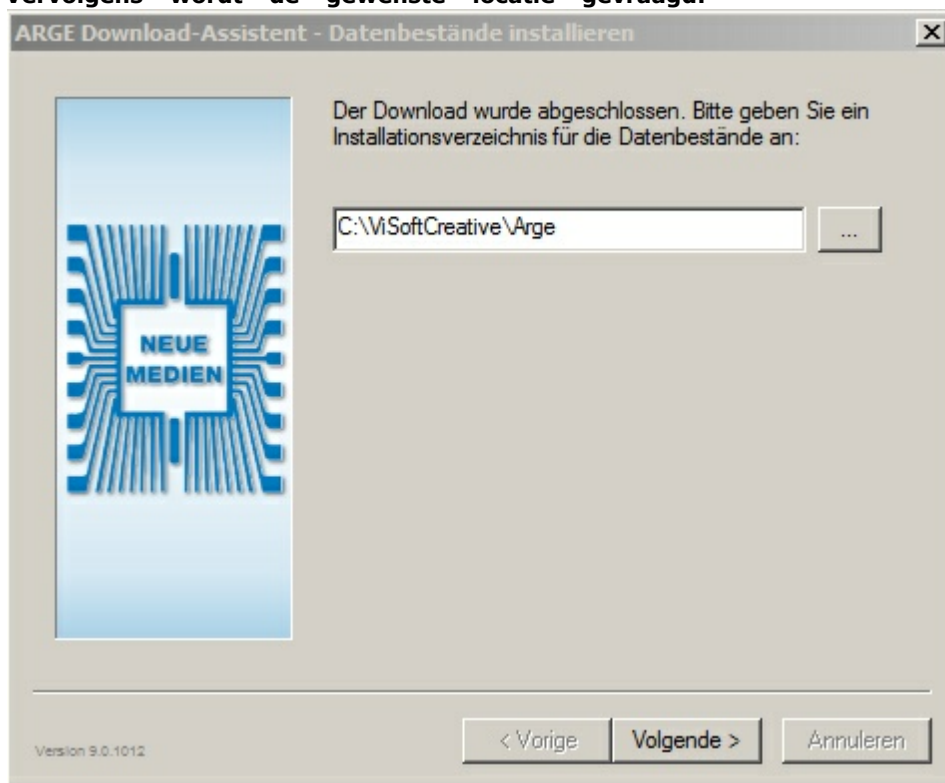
Vervolgens wordt de gewenste locatie gevraagd.

ARGE Download-Assistent - Datenbestände installieren

×

Der Download wurde abgeschlossen. Bitte geben Sie ein Installationsverzeichnis für die Datenbestände an:

C:\ViSoftCreative\Arge

...

NEUE MEDIEN

Version 9.0.1012

< Vorige

Volgende >

Annuleren